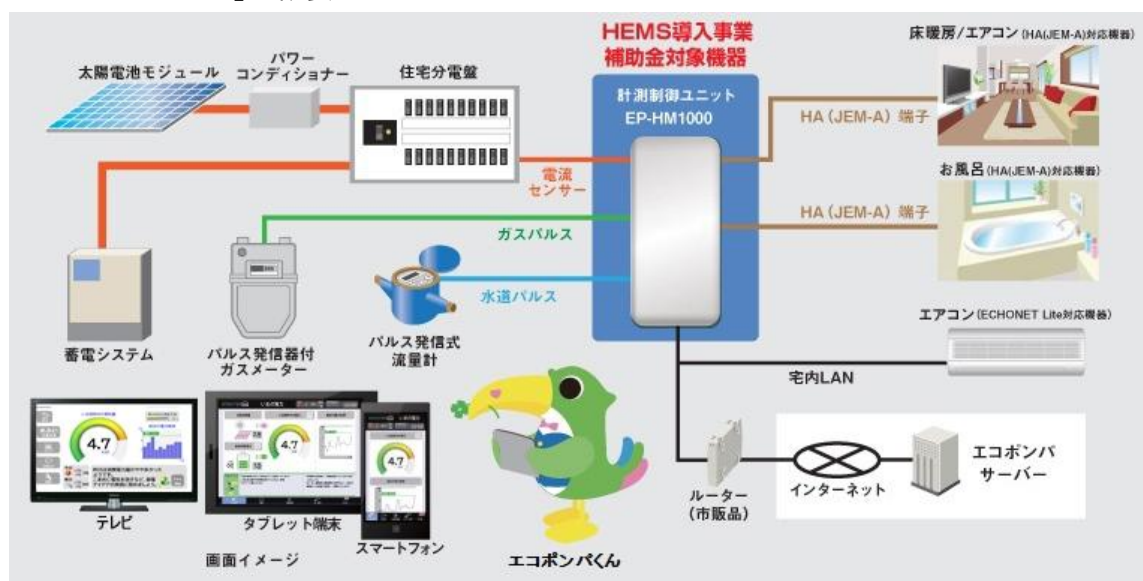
HEMS導入事業
補助金対象機器

太陽電池モジュール

パワーコンディショナー

住宅分電盤

計測制御ユニット
EP-HM1000

床暖房/エアコン (HA(JEM-A)対応機器)

HA (JEM-A) 端子

電流センサー

お風呂 (HA(JEM-A)対応機器)

HA (JEM-A) 端子

ガスパルス

水道パルス

蓄電システム

パルス発信器付ガスメーター

パルス発信式流量計

エアコン (ECHONET Lite対応機器)

宅内LAN

4.7

4.7

4.7

テレビ

タブレット端末

スマートフォン

画面イメージ

エコポンパくん

ルーター
(市販品)

インターネット

エコポンパサーバー